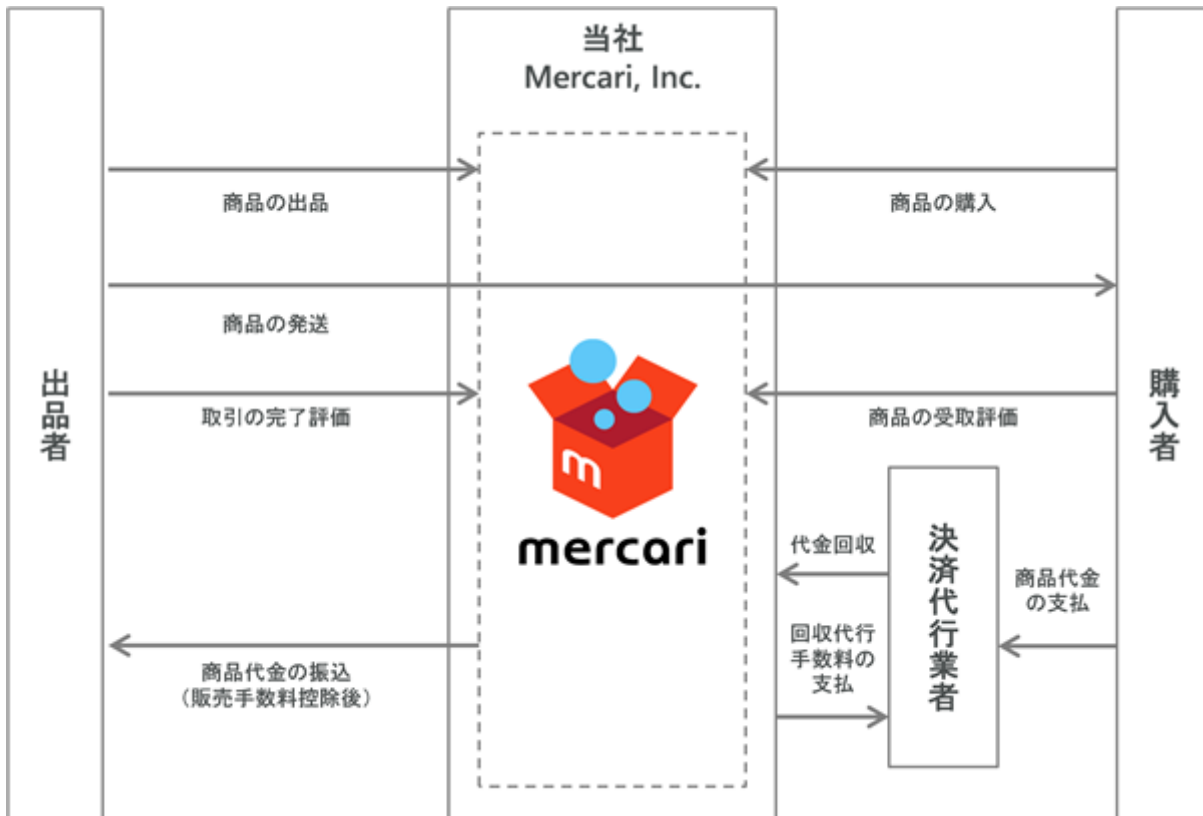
当社
Mercari, Inc.

商品の出品

商品の購入

商品の発送

出品者

購入者

取引の完了評価

商品の受取評価

m

mercari

代金回収

決済代行業者

商品代金の支払

回収代行手数料の支払

商品代金の振込
（販売手数料控除後）